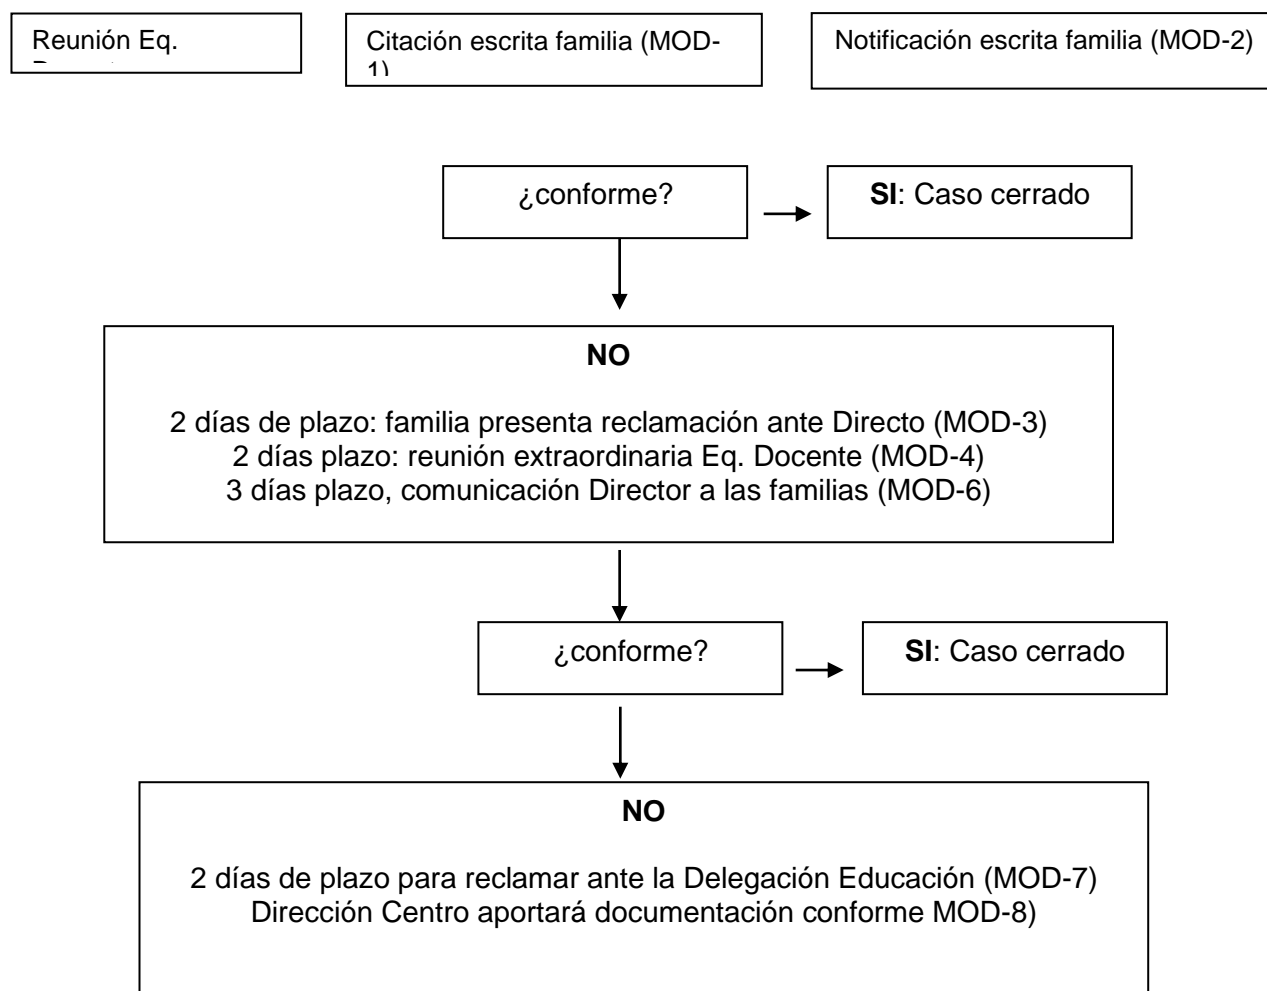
Reunión Eq. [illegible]

Citación escrita familia (MOD-1)

Notificación escrita familia (MOD-2)

¿conforme?

**SI**: Caso cerrado

**NO**

2 días de plazo: familia presenta reclamación ante Directo (MOD-3)
2 días plazo: reunión extraordinaria Eq. Docente (MOD-4)
3 días plazo, comunicación Director a las familias (MOD-6)

¿conforme?

**SI**: Caso cerrado

**NO**

2 días de plazo para reclamar ante la Delegación Educación (MOD-7)
Dirección Centro aportará documentación conforme MOD-8)